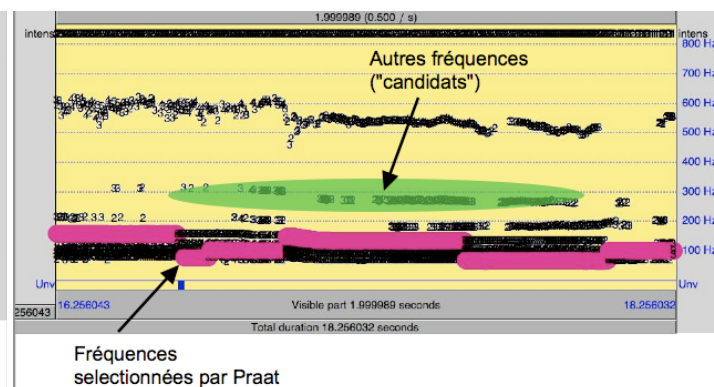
1.999989 (0.500 / s)

intens

Autres fréquences ("candidats")

800 Hz
700 Hz
600 Hz
500 Hz
400 Hz
300 Hz
200 Hz
100 Hz

Unv
Unv

16.256043
Visible part 1.999989 seconds
18.256032

256043

Total duration 18.256032 seconds

Fréquences selectionnées par Praat